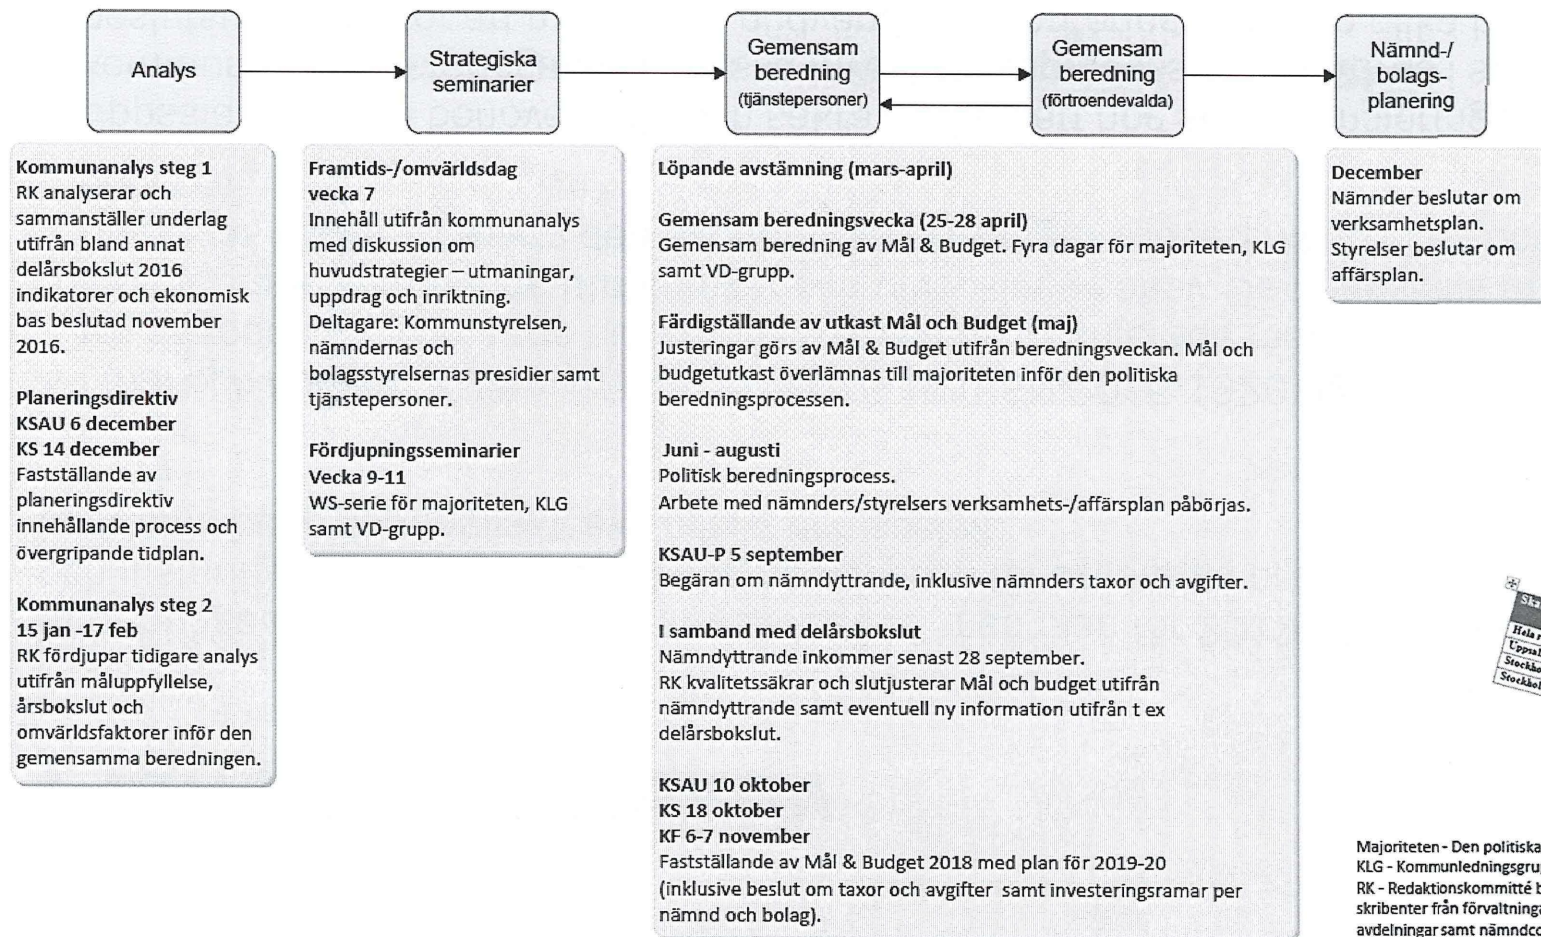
Analys

Strategiska seminarier

Gemensam beredning (tjänstepersoner)

Gemensam beredning (förtroendevalda)

Nämnd-/ bolags-planering

**Kommunanalys steg 1**
RK analyserar och sammanställer underlag utifrån bland annat delårsbokslut 2016 indikatorer och ekonomisk bas beslutad november 2016.

**Planeringsdirektiv**
**KSAU 6 december**
**KS 14 december**
Fastställande av planeringsdirektiv innehållande process och övergripande tidplan.

**Kommunanalys steg 2**
**15 jan -17 feb**
RK fördjupar tidigare analys utifrån måluppfyllelse, årsbokslut och omvärldsfaktorer inför den gemensamma beredningen.

**Framtids-/omvärldsdag vecka 7**
Innehåll utifrån kommunanalys med diskussion om huvudstrategier – utmaningar, uppdrag och inriktning.
Deltagare: Kommunstyrelsen, nämndernas och bolagsstyrelsernas presidier samt tjänstepersoner.

**Fördjupningsseminarier**
**Vecka 9-11**
WS-serie för majoriteten, KLG samt VD-grupp.

**Löpande avstämning (mars-april)**

**Gemensam beredningsvecka (25-28 april)**
Gemensam beredning av Mål & Budget. Fyra dagar för majoriteten, KLG samt VD-grupp.

**Färdigställande av utkast Mål och Budget (maj)**
Justeringar görs av Mål & Budget utifrån beredningsveckan. Mål och budgetutkast överlämnas till majoriteten inför den politiska beredningsprocessen.

**Juni - augusti**
Politisk beredningsprocess.
Arbete med nämnders/styrelsers verksamhets-/affärsplan påbörjas.

**KSAU-P 5 september**
Begäran om nämndyttrande, inklusive nämnders taxor och avgifter.

**I samband med delårsbokslut**
Nämndyttrande inkommer senast 28 september.
RK kvalitetssäkrar och slutjusterar Mål och budget utifrån nämndyttrande samt eventuell ny information utifrån t ex delårsbokslut.

**KSAU 10 oktober**
**KS 18 oktober**
**KF 6-7 november**
Fastställande av Mål & Budget 2018 med plan för 2019-20 (inklusive beslut om taxor och avgifter samt investeringsramar per nämnd och bolag).

**December**
Nämnder beslutar om verksamhetsplan.
Styrelser beslutar om affärsplan.

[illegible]

Majoriteten - Den politiska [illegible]
KLG - Kommunledningsgru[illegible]
RK - Redaktionskommitté b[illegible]
skribenter från förvaltning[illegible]
avdelningar samt nämndc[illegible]